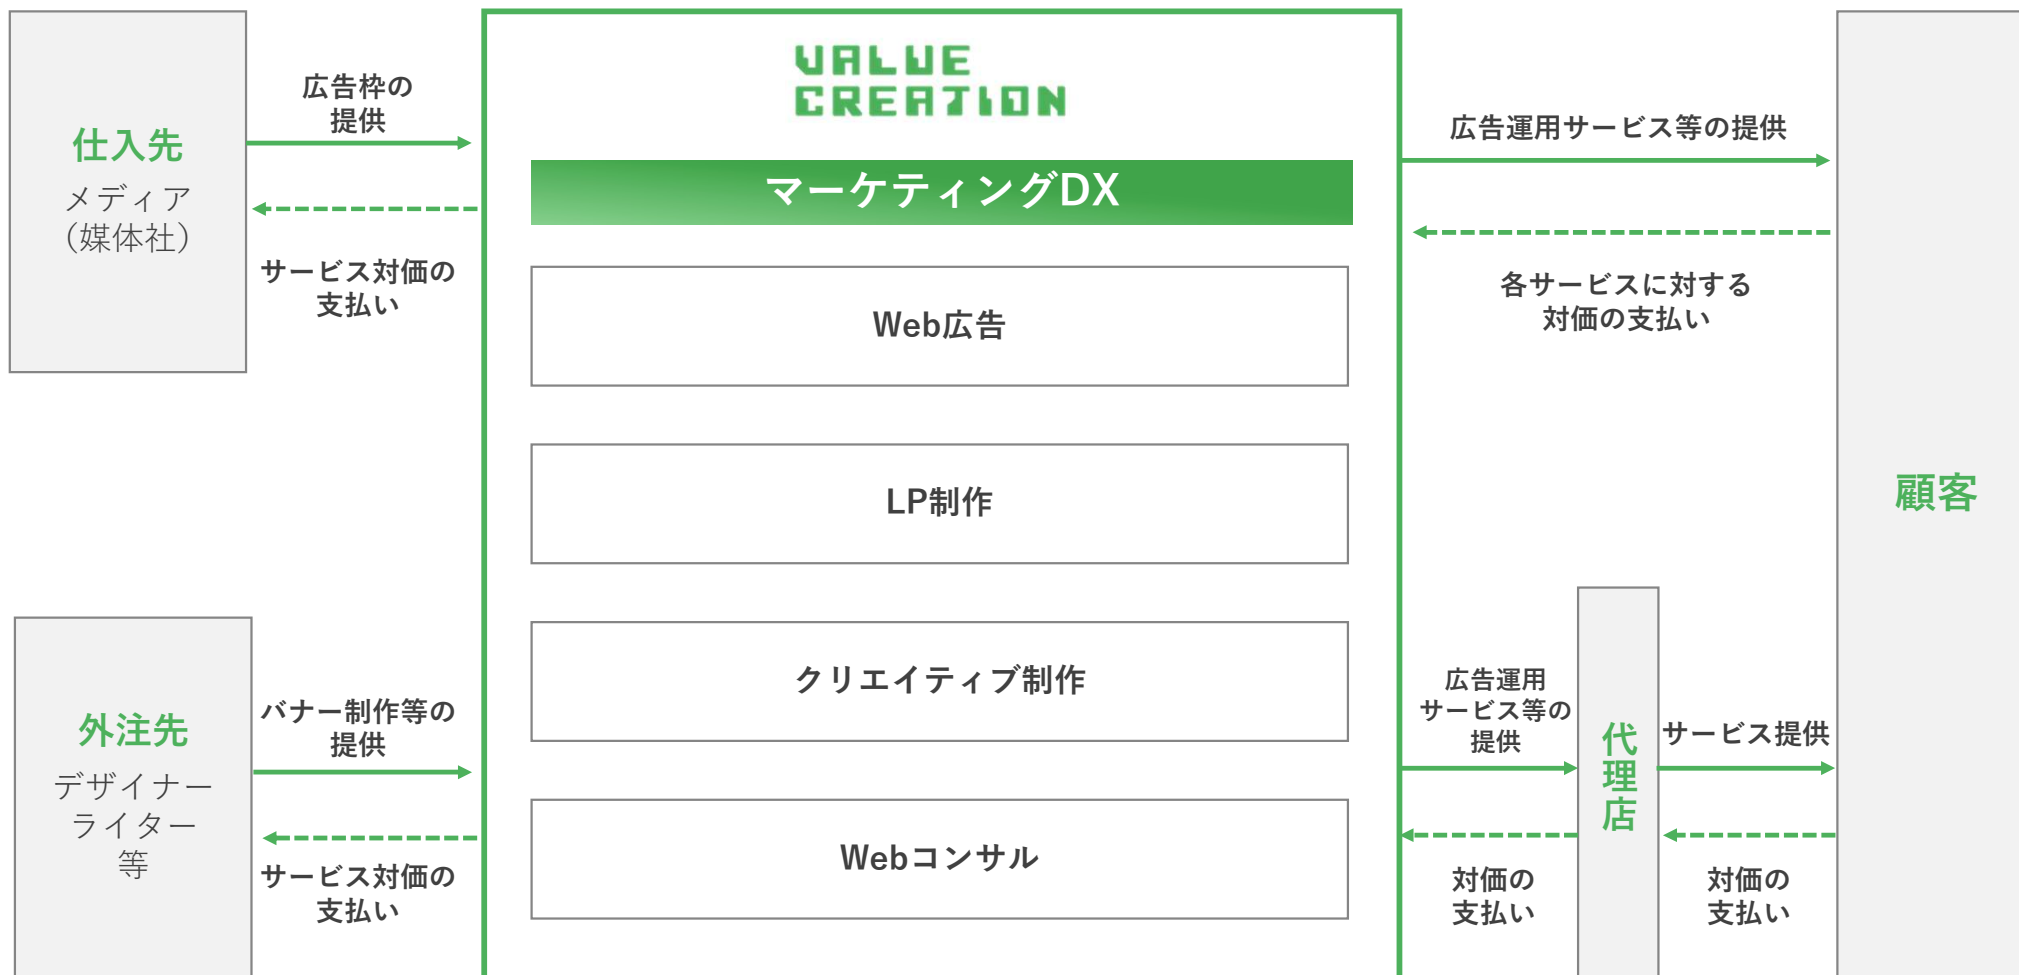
仕入先
メディア
（媒体社）

広告枠の提供

サービス対価の支払い

外注先
デザイナー
ライター
等

バナー制作等の提供

サービス対価の支払い

VALUE CREATION

マーケティングDX

Web広告

LP制作

クリエイティブ制作

Webコンサル

広告運用サービス等の提供

各サービスに対する対価の支払い

広告運用サービス等の提供

対価の支払い

代理店

サービス提供

対価の支払い

顧客